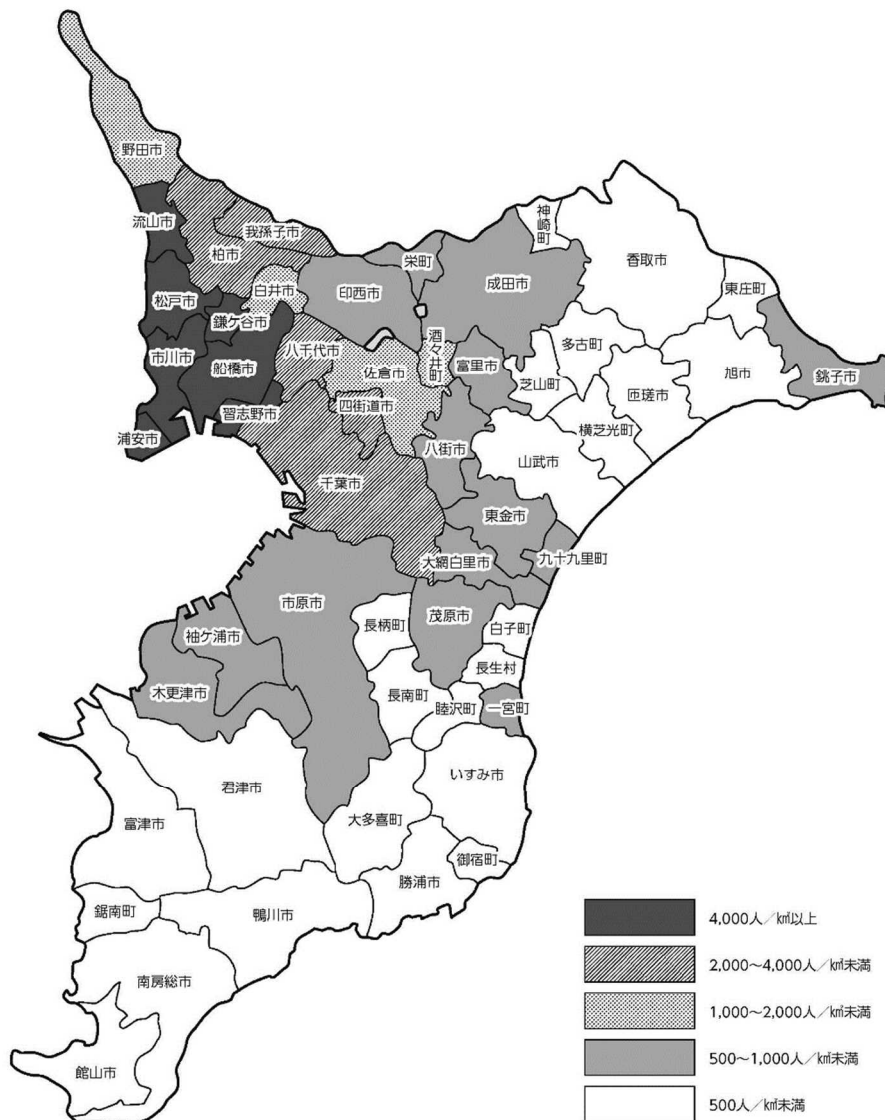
野田市
流山市
柏市
我孫子市
神崎町
香取市
東庄町
栄町
成田市
白井市
印西市
松戸市
鎌ケ谷市
酒々井町
多古町
市川市
船橋市
八千代市
佐倉市
富里市
芝山町
匝瑳市
旭市
銚子市
四街道市
習志野市
横芝光町
浦安市
八街市
山武市
千葉市
東金市
九十九里町
大網白里市
市原市
茂原市
長柄町
白子町
袖ケ浦市
長生村
木更津市
長南町
睦沢町
一宮町
君津市
いすみ市
富津市
大多喜町
御宿町
勝浦市
鋸南町
鴨川市
南房総市
館山市
4,000人／㎢以上
2,000～4,000人／㎢未満
1,000～2,000人／㎢未満
500～1,000人／㎢未満
500人／㎢未満